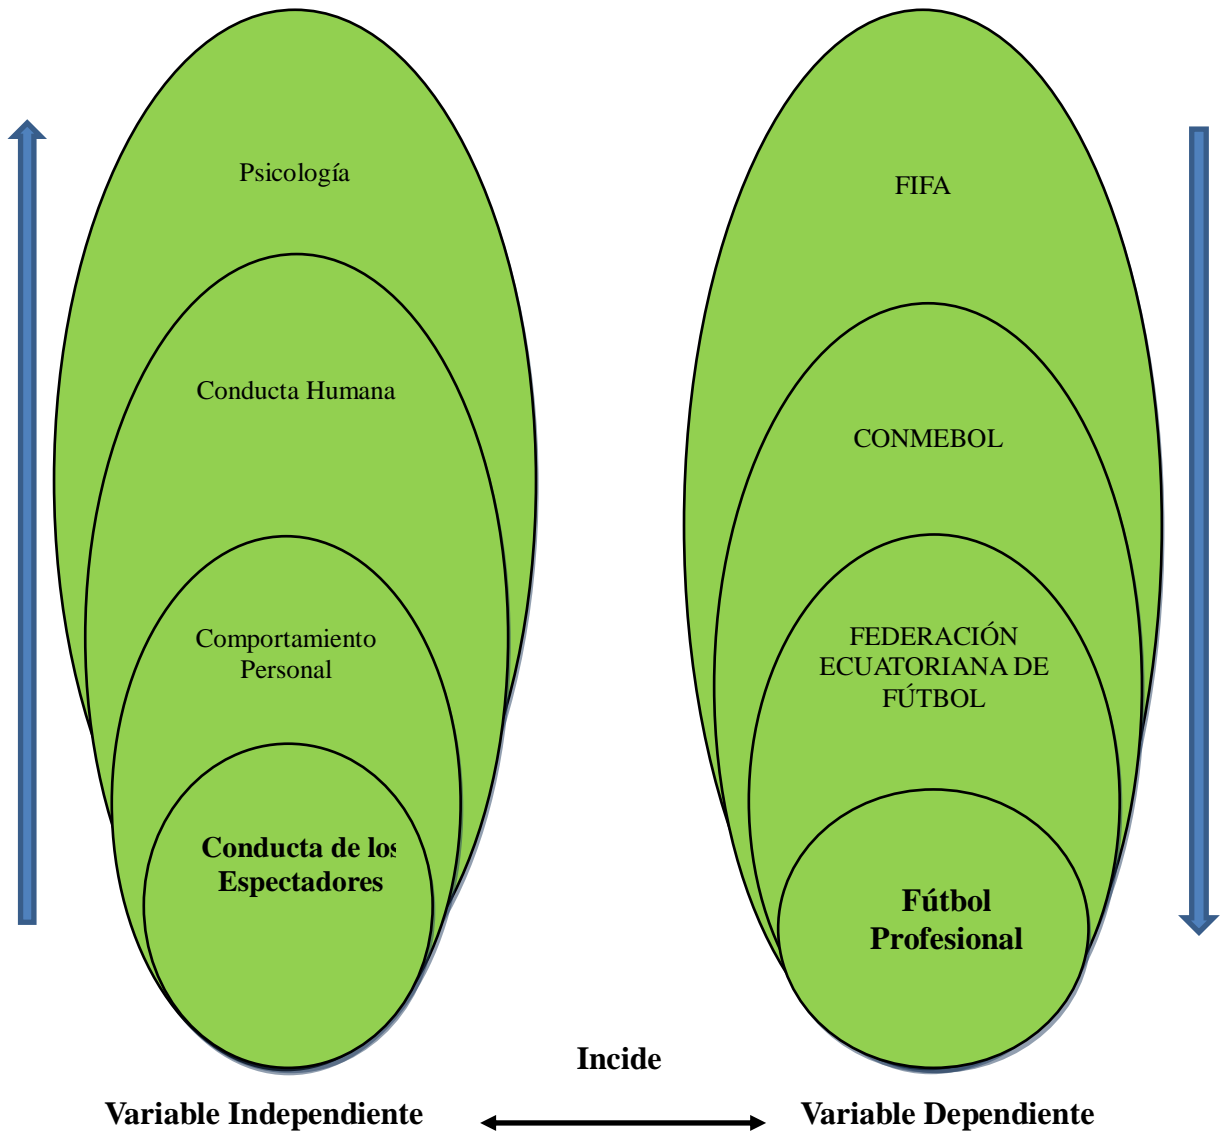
Psicología

Conducta Humana

Comportamiento Personal

Conducta de los Espectadores

FIFA

CONMEBOL

FEDERACIÓN ECUATORIANA DE FÚTBOL

Fútbol Profesional

Incide

Variable Independiente

Variable Dependiente